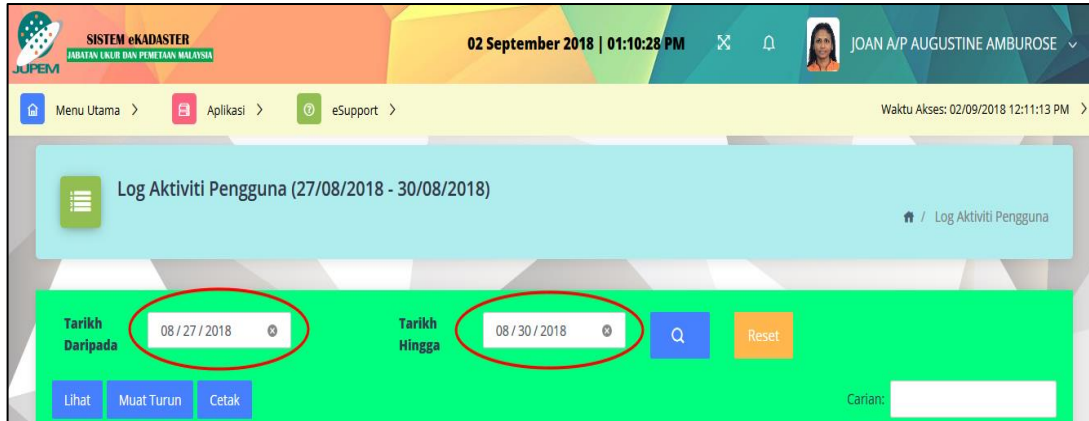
JUPEM SISTEM eKADASTER
JABATAN UKUR DAN PEMETAAN MALAYSIA

02 September 2018 | 01:10:28 PM

JOAN A/P AUGUSTINE AMBUROSE

Menu Utama > Aplikasi > eSupport >

Waktu Akses: 02/09/2018 12:11:13 PM >

Log Aktiviti Pengguna (27/08/2018 - 30/08/2018)

/ Log Aktiviti Pengguna

Tarikh Daripada 08/27/2018

Tarikh Hingga 08/30/2018

Reset

Lihat Muat Turun Cetak

Carian: